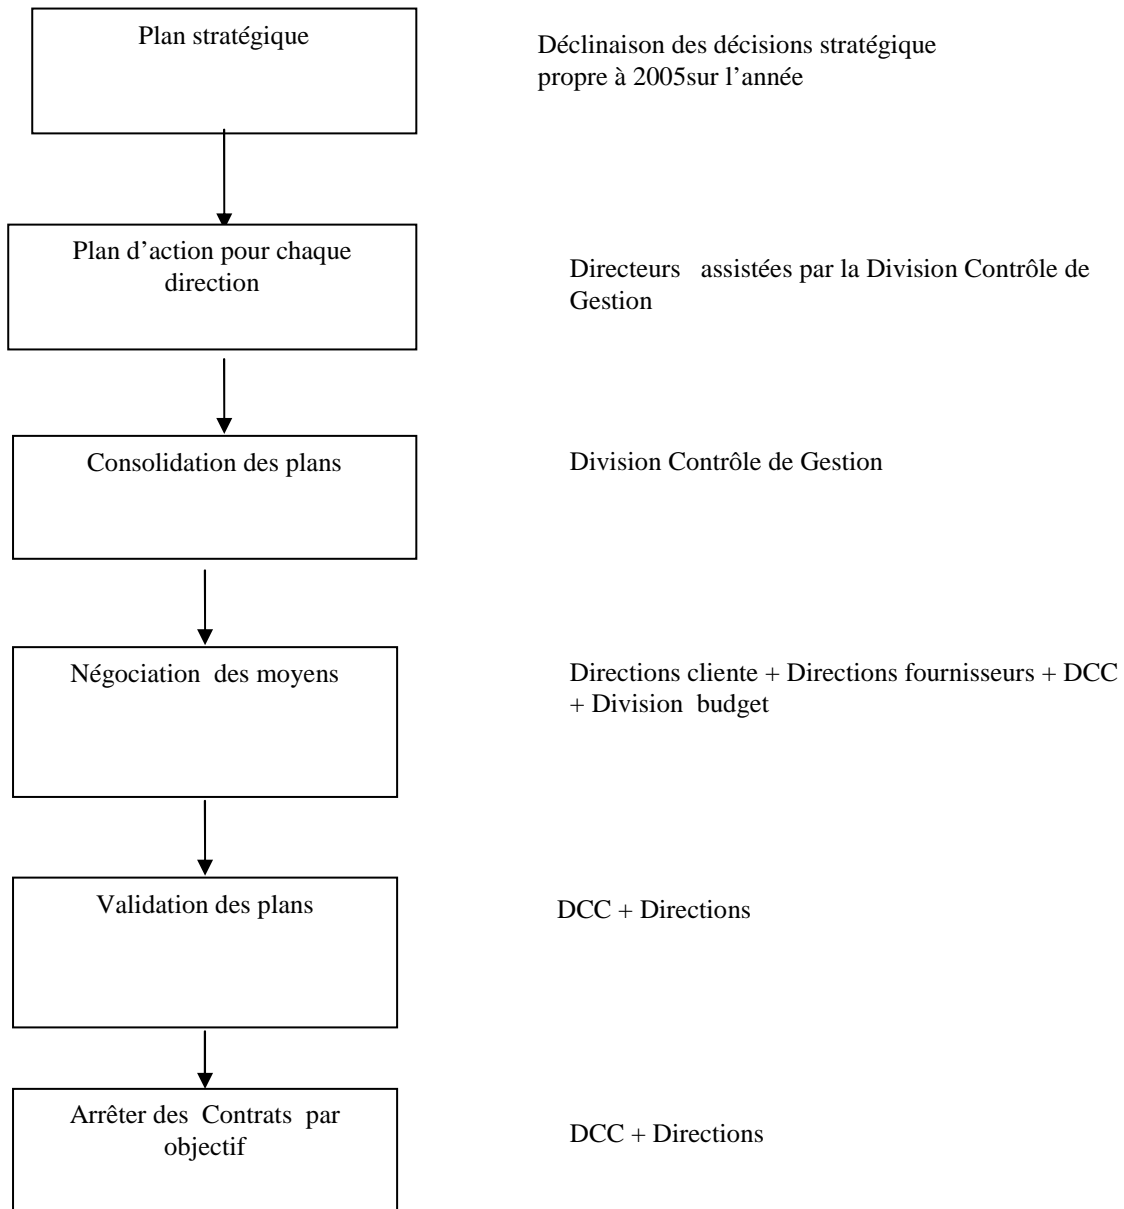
Plan stratégique

Déclinaison des décisions stratégique propre à 2005sur l'année

Plan d'action pour chaque direction

Directeurs assistées par la Division Contrôle de Gestion

Consolidation des plans

Division Contrôle de Gestion

Négociation des moyens

Directions cliente + Directions fournisseurs + DCC + Division budget

Validation des plans

DCC + Directions

Arrêter des Contrats par objectif

DCC + Directions